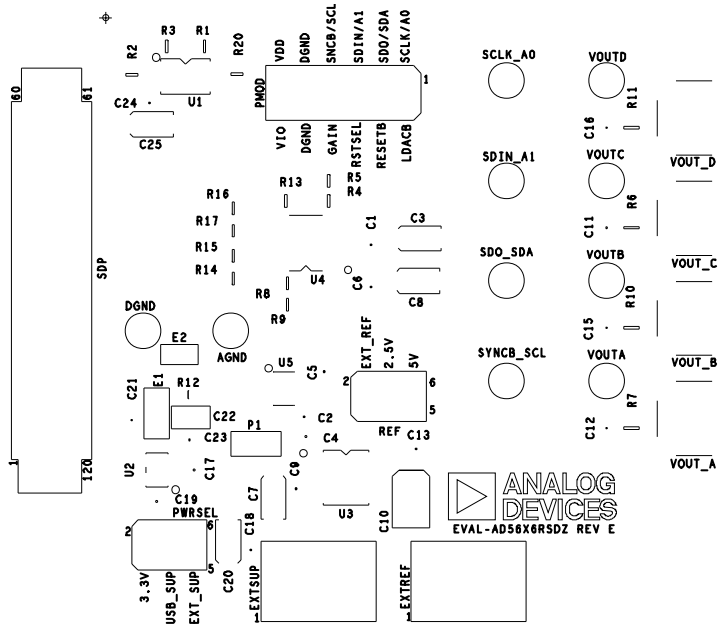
R3 R1
R2
R20
PMOD
VDD DGND SNCB/SCL SDIN/A1 SDO/SDA SCLK/A0
1
60
61
C24
U1
C25
VIO DGND GAIN RSTSEL RESETB LDACB
SCLK_A0
VOUTD
R11
C16
SDIN_A1
VOUTC
VOUT_D
R6
C11
R16
R13
R5
R4
R17
C1
C3
R15
R14
C6
C8
SDO_SDA
VOUTB
VOUT_C
SDP
R8
U4
R10
C15
R9
DGND
E2
AGND
EXT_REF
SYNCB_SCL
VOUTA
VOUT_B
2.5V
5V
U5
C5
2
6
5
R7
C21
E1
R12
C22
C2
REF
C13
C12
C23
P1
VOUT_A
1
120
C4
U2
C17
C9
C19
C7
U3
ANALOG DEVICES
PWRSEL
C18
C10
EVAL-AD56X6RSDZ REV E
6
2
5
3.3V
USB_SUP
EXT_SUP
C20
EXTSUP
1
EXTREF
1